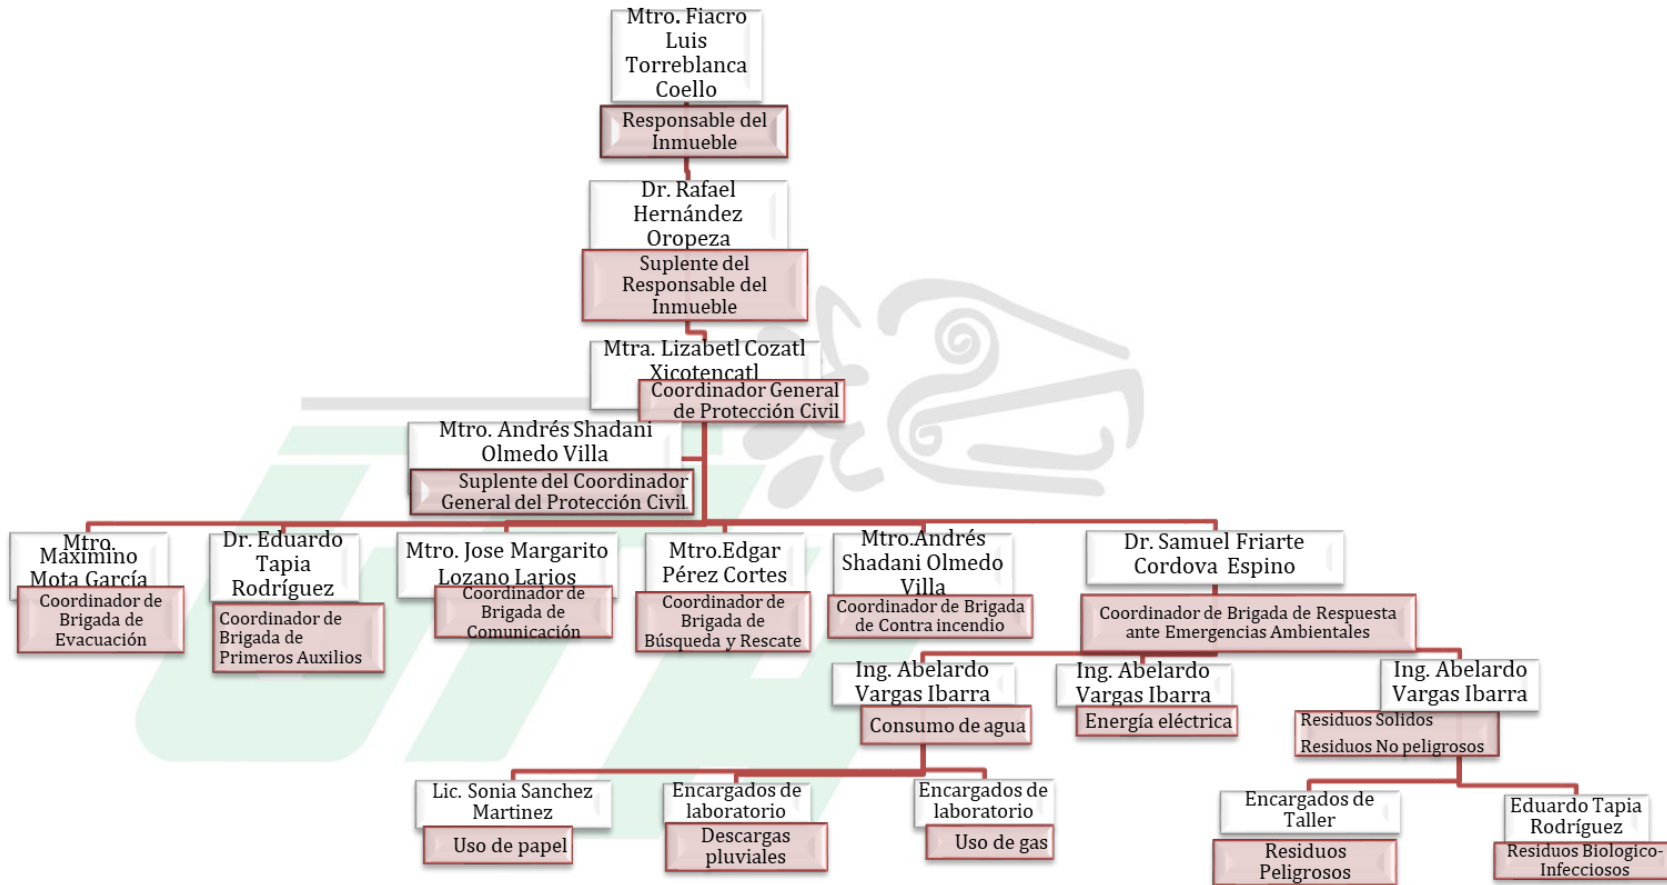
Mtro. Fiacro Luis Torreblanca Coello
Responsable del Inmueble

Dr. Rafael Hernández Oropeza
Suplente del Responsable del Inmueble

Mtra. Lizabetl Cozatl Xicotencatl
Coordinador General de Protección Civil

Mtro. Andrés Shadani Olmedo Villa
Suplente del Coordinador General del Protección Civil

Mtro. Maximino Mota García
Coordinador de Brigada de Evacuación

Dr. Eduardo Tapia Rodríguez
Coordinador de Brigada de Primeros Auxilios

Mtro. Jose Margarito Lozano Larios
Coordinador de Brigada de Comunicación

Mtro.Edgar Pérez Cortes
Coordinador de Brigada de Búsqueda y Rescate

Mtro.Andrés Shadani Olmedo Villa
Coordinador de Brigada de Contra incendio

Dr. Samuel Friarte Cordova Espino
Coordinador de Brigada de Respuesta ante Emergencias Ambientales

Ing. Abelardo Vargas Ibarra
Consumo de agua

Ing. Abelardo Vargas Ibarra
Energía eléctrica

Ing. Abelardo Vargas Ibarra
Residuos Solidos
Residuos No peligrosos

Lic. Sonia Sanchez Martinez
Uso de papel

Encargados de laboratorio
Descargas pluviales

Encargados de laboratorio
Uso de gas

Encargados de Taller
Residuos Peligrosos

Eduardo Tapia Rodríguez
Residuos Biologico-Infecciosos